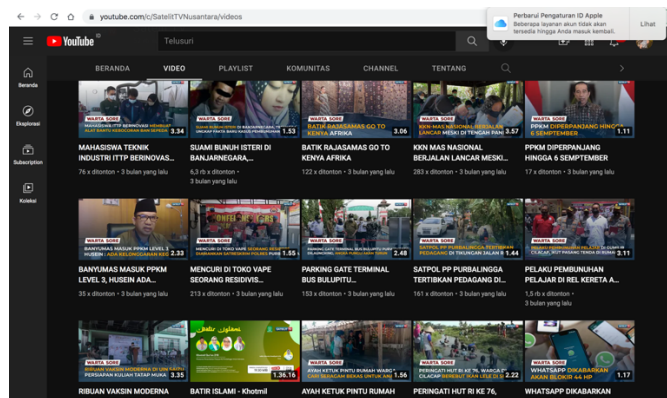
youtube.com/c/SatelitTVNusantara/videos

Perbarui Pengaturan ID Apple
Beberapa layanan akun tidak akan tersedia hingga Anda masuk kembali.
Lihat

YouTube
Telusuri

Beranda
Eksplorasi
Subscription
Koleksi

BERANDA VIDEO PLAYLIST KOMUNITAS CHANNEL TENTANG

WARTA SORE 3.34
MAHASISWA TEKNIK INDUSTRI ITTP BERINOVAS...
76 x ditonton • 3 bulan yang lalu

WARTA SORE 1.53
SUAMI BUNUH ISTERI DI BANJARNEGARA,...
6,3 rb x ditonton • 3 bulan yang lalu

WARTA SORE
BATIK RAJASAMAS GO TO KENYA AFRIKA 3.06
BATIK RAJASAMAS GO TO KENYA AFRIKA
122 x ditonton • 3 bulan yang lalu

WARTA SORE
KKN MAS NASIONAL BERJALAN LANCAR MESKI DI TENGAH PAN 3.57
KKN MAS NASIONAL BERJALAN LANCAR MESKI...
283 x ditonton • 3 bulan yang lalu

WARTA SORE
PPKM DIPERPANJANG HINGGA 6 SEMPTEMBER 1.11
PPKM DIPERPANJANG HINGGA 6 SEMPTEMBER
17 x ditonton • 3 bulan yang lalu

WARTA SORE 2.33
BANYUMAS MASUK PPKM LEVEL 3, HUSEIN ADA...
35 x ditonton • 3 bulan yang lalu

WARTA SORE 1.55
MENCURI DI TOKO VAPE SEORANG RESIDIVIS...
213 x ditonton • 3 bulan yang lalu

WARTA SORE 2.48
PARKING GATE TERMINAL BUS BULUPITU...
153 x ditonton • 3 bulan yang lalu

WARTA SORE
SATPOL PP PURBALINGGA TERTIBKAN PEDAGANG 1.44
SATPOL PP PURBALINGGA TERTIBKAN PEDAGANG DI...
161 x ditonton • 3 bulan yang lalu

WARTA SORE 3.11
PELAKU PEMBUNUHAN PELAJAR DI REL KERETA A...
1,5 rb x ditonton • 3 bulan yang lalu

WARTA SORE 3.35
RIBUAN VAKSIN MODERNA

1.36.16
BATIR ISLAMI - Khotmil

WARTA SORE 1.56
AYAH KETUK PINTU RUMAH

WARTA SORE 2.22
PERINGATI HUT RI KE 76,

WARTA SORE
WHATSAPP DIKABARKAN AKAN BLOKIR 44 HP 1.17
WHATSAPP DIKABARKAN